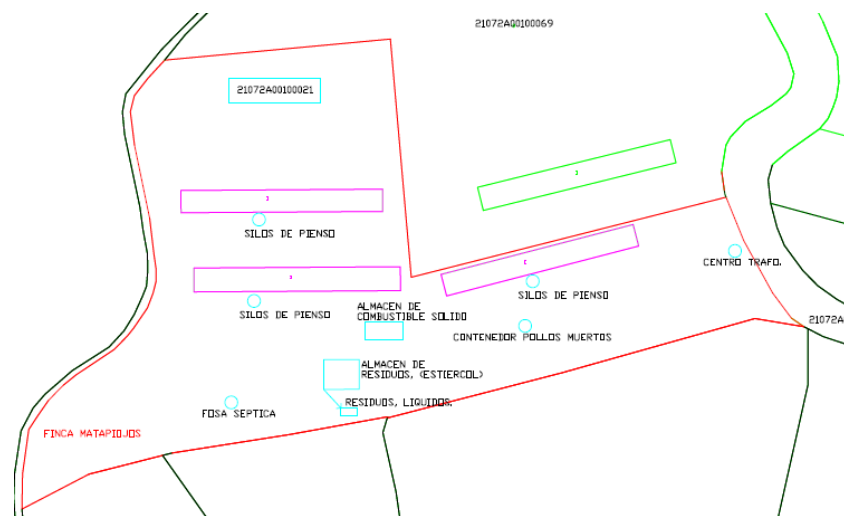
21072A00100069

21072A00100021

3

4

SILOS DE PIENSO

3

2

CENTRO TRAFO.

SILOS DE PIENSO

ALMACEN DE COMBUSTIBLE SOLIDO

SILOS DE PIENSO

21072A

CONTENEDOR POLLOS MUERTOS

ALMACEN DE RESIDUOS, (ESTIERCOL)

RESIDUOS, LIQUIDOS

FOSA SEPTICA

FINCA MATAPIOJOS